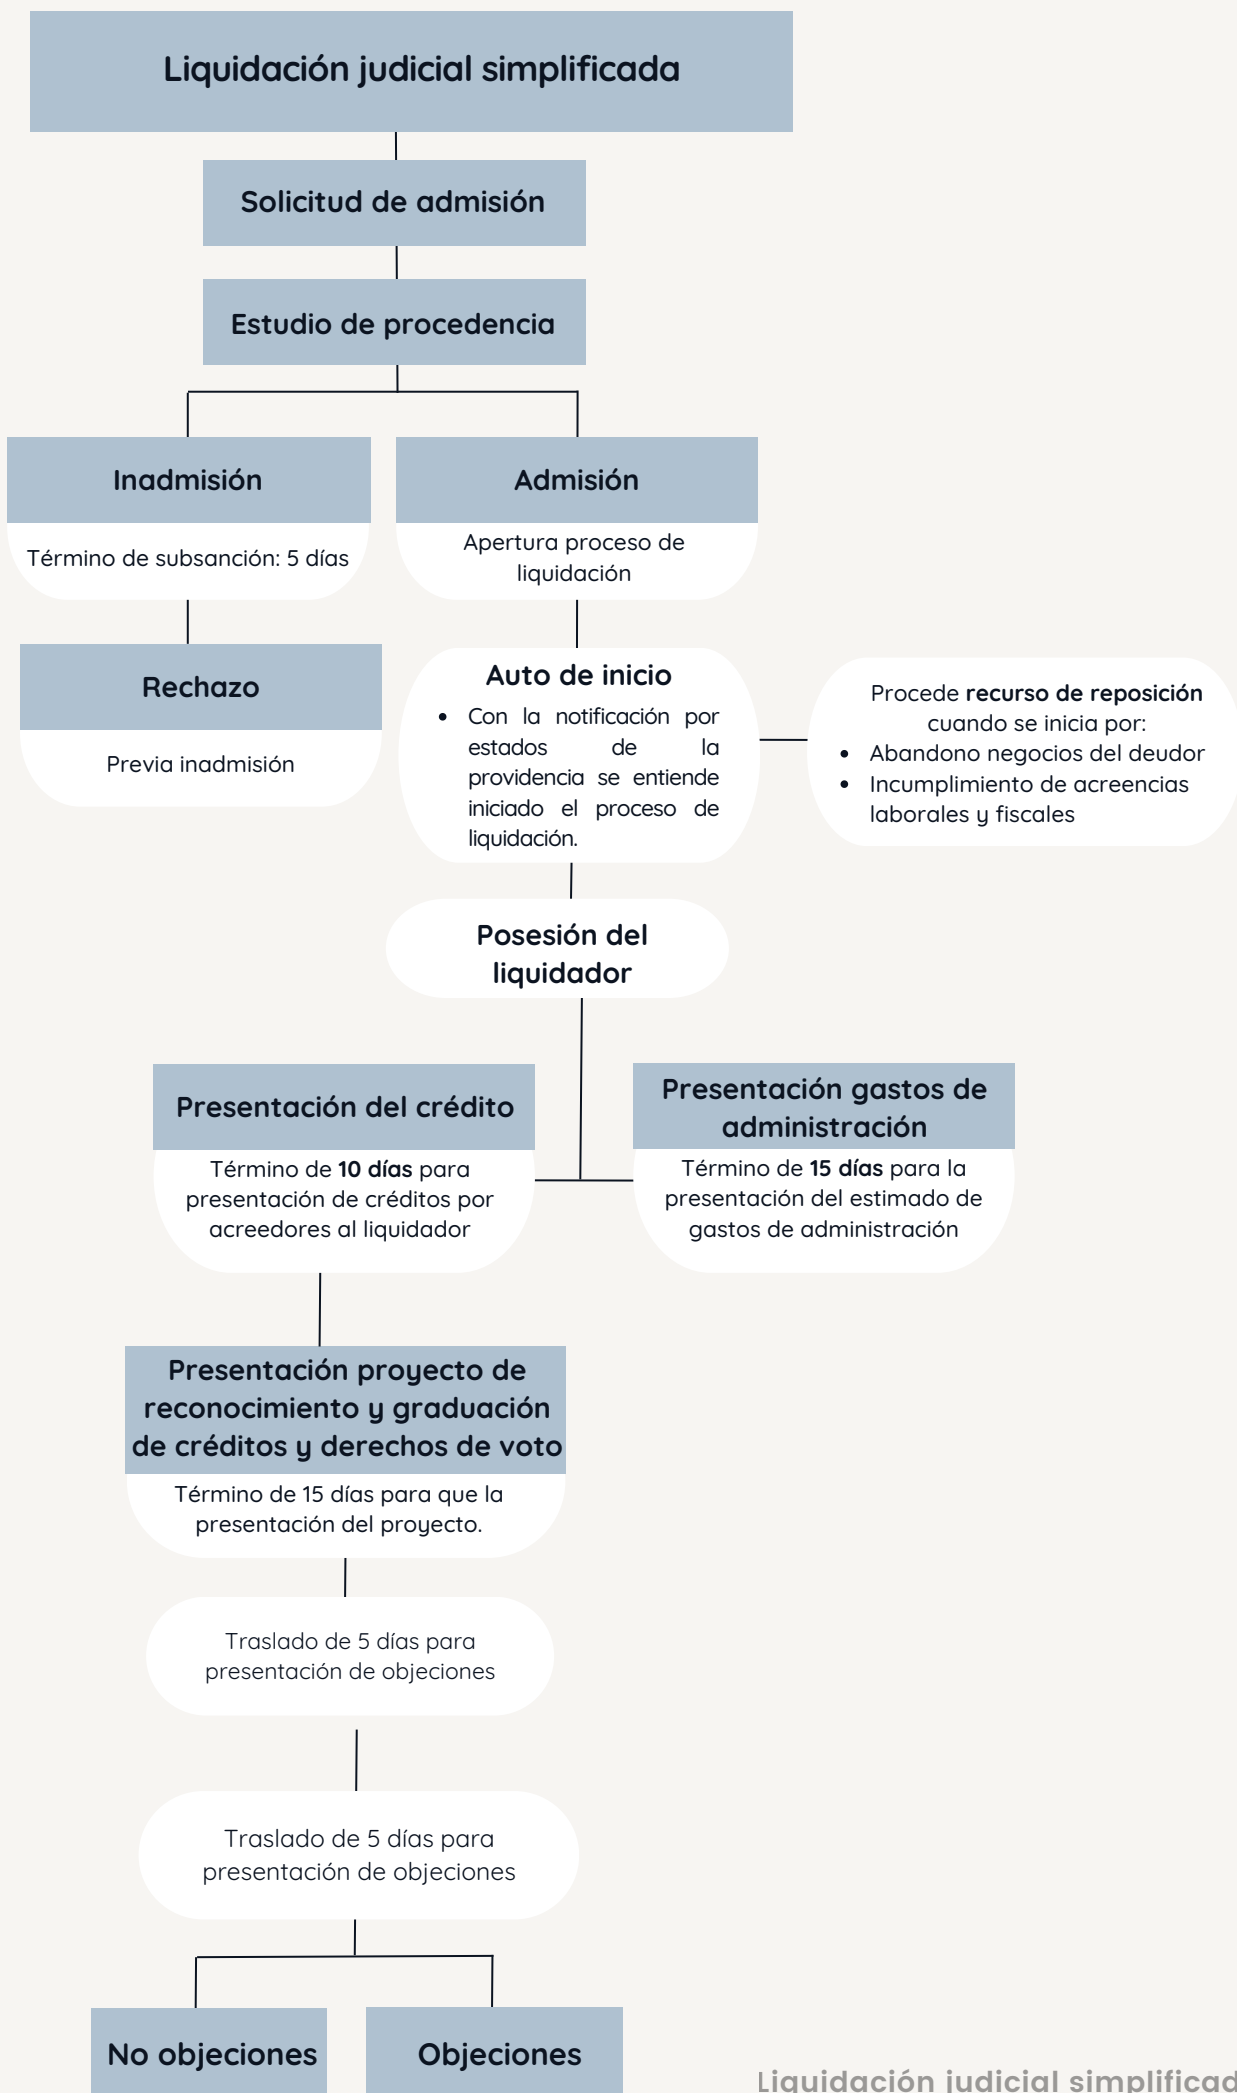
Liquidación judicial simplificada

Solicitud de admisión

Estudio de procedencia

Inadmisión

Término de subsanción: 5 días

Admisión

Apertura proceso de liquidación

Rechazo

Previa inadmisión

Auto de inicio

- Con la notificación por estados de la providencia se entiende iniciado el proceso de liquidación.

Procede **recurso de reposición** cuando se inicia por:

- Abandono negocios del deudor
- Incumplimiento de acreencias laborales y fiscales

Posesión del liquidador

Presentación del crédito

Término de **10 días** para presentación de créditos por acreedores al liquidador

Presentación gastos de administración

Término de **15 días** para la presentación del estimado de gastos de administración

Presentación proyecto de reconocimiento y graduación de créditos y derechos de voto

Término de 15 días para que la presentación del proyecto.

Traslado de 5 días para presentación de objeciones

Traslado de 5 días para presentación de objeciones

No objeciones

Objeciones

Liquidación judicial simplificad